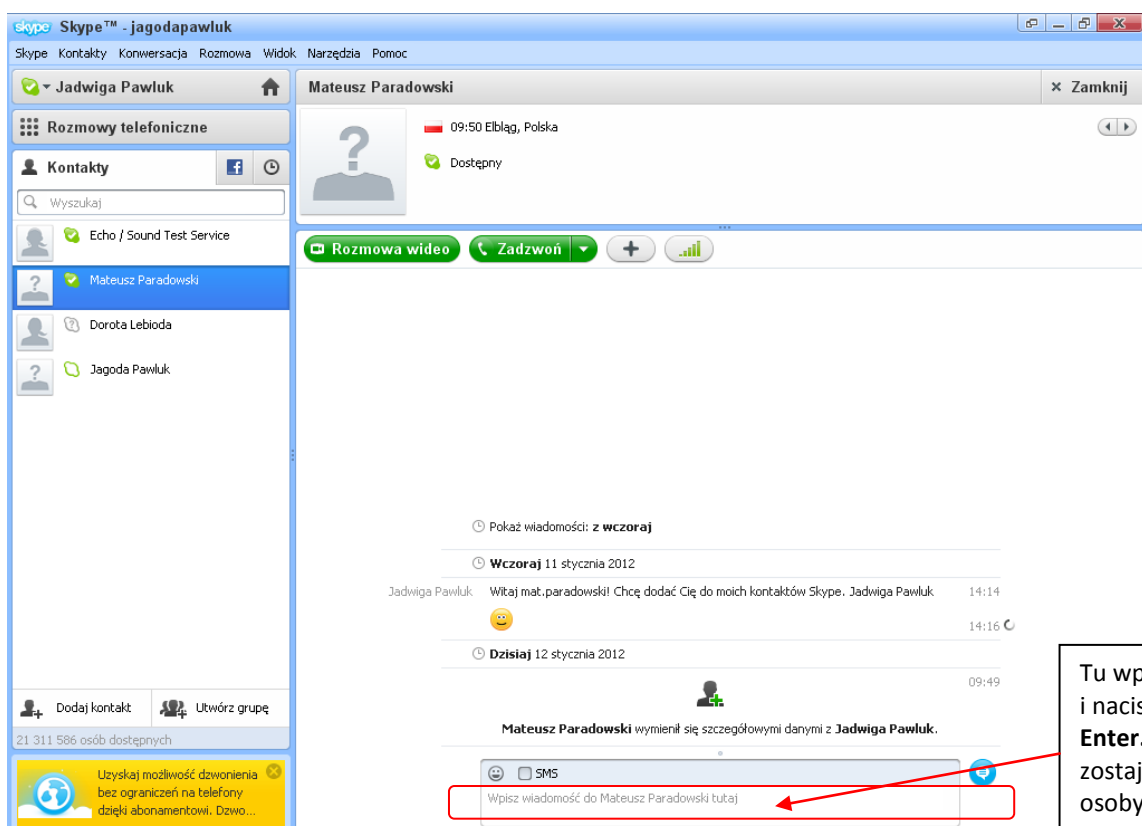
skype Skype™ - jagodapawluk

Skype Kontakty Konwersacja Rozmowa Widok Narzędzia Pomoc

Jadwiga Pawluk

Rozmowy telefoniczne

Kontakty

Wyszukaj

Echo / Sound Test Service

Mateusz Paradowski

Dorota Lebioda

Jagoda Pawluk

Dodaj kontakt

Utwórz grupę

21 311 586 osób dostępnych

Uzyskaj możliwość dzwonienia bez ograniczeń na telefony dzięki abonamentowi. Dzwo...

Mateusz Paradowski

× Zamknij

09:50 Elbląg, Polska

Dostępny

Rozmowa wideo

Zadzwoń

Pokaż wiadomości: z wczoraj

Wczoraj 11 stycznia 2012

Jadwiga Pawluk Witaj mat.paradowski! Chcę dodać Cię do moich kontaktów Skype. Jadwiga Pawluk 14:14

14:16

Dzisiaj 12 stycznia 2012

09:49

Mateusz Paradowski wymienił się szczegółowymi danymi z Jadwiga Pawluk.

SMS

Wpisz wiadomość do Mateusz Paradowski tutaj

Tu wp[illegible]
i nacis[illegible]
Enter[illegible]
zostaj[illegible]
osoby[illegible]